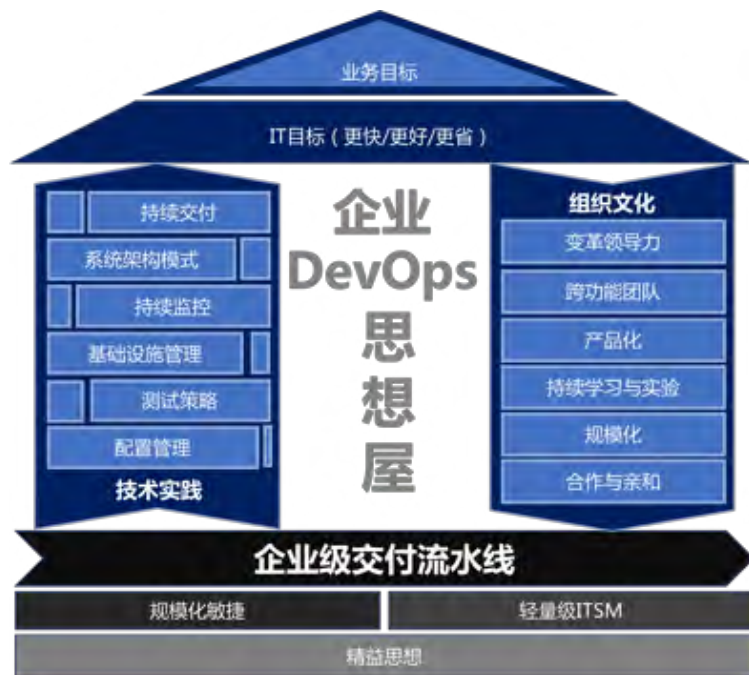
业务目标

IT目标（更快/更好/更省）

持续交付
系统架构模式
持续监控
基础设施管理
测试策略
配置管理
技术实践

企业
DevOps
思
想
屋

组织文化
变革领导力
跨功能团队
产品化
持续学习与实验
规模化
合作与亲和

企业级交付流水线

规模化敏捷
轻量级ITSM

精益思想